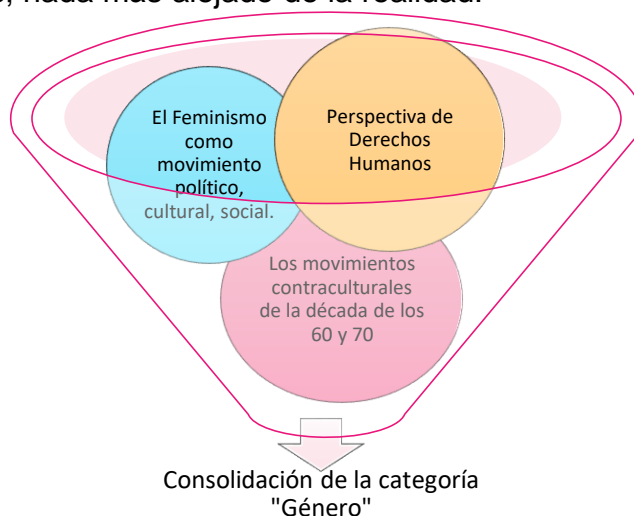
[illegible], nada más alejado de la realidad.

El Feminismo como movimiento político, cultural, social.

Perspectiva de Derechos Humanos

Los movimientos contraculturales de la década de los 60 y 70

Consolidación de la categoría "Género"